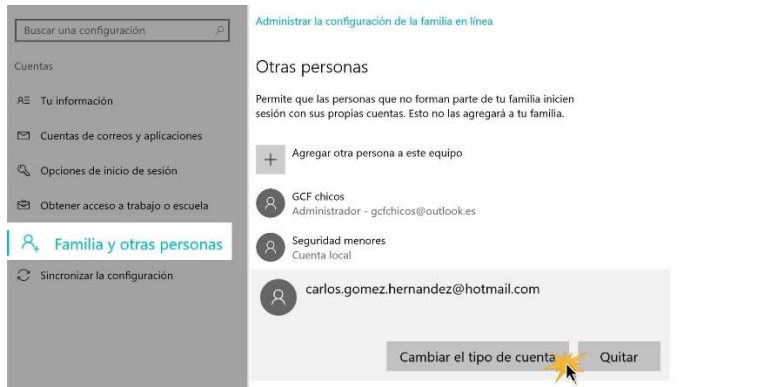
Buscar una configuración

Cuentas

Tu información

Cuentas de correos y aplicaciones

Opciones de inicio de sesión

Obtener acceso a trabajo o escuela

Familia y otras personas

Sincronizar la configuración

Administrar la configuración de la familia en línea

Otras personas

Permite que las personas que no forman parte de tu familia inicien sesión con sus propias cuentas. Esto no las agregará a tu familia.

Agregar otra persona a este equipo

GCF chicos
Administrador - gcfchicos@outlook.es

Seguridad menores
Cuenta local

carlos.gomez.hernandez@hotmail.com

Cambiar el tipo de cuenta

Quitar